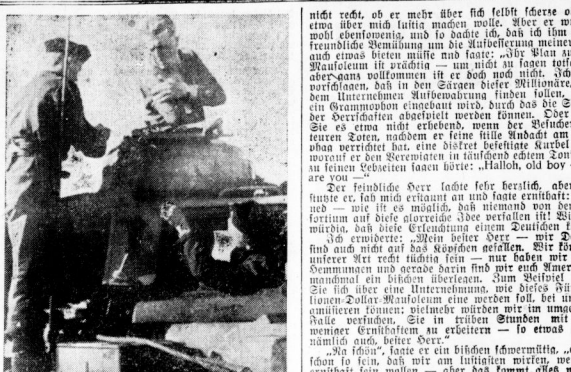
nicht recht, ob er mehr über sich selbst scherze o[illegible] etwa über mich lustig machen wolle. Aber er w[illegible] wohl ebensowenig, und so dachte ich, daß ich ihm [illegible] freundliche Bemühung um die Aufbesserung meiner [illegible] auch etwas bieten müßte und sagte: „Ihr Plan s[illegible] Mausoleum ist prächtig — um nicht zu sagen toll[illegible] aber ganz vollkommen ist er doch noch nicht. Ich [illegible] vorschlagen, daß in den Särgen dieser Millionäre, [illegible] dem Unternehmen Aufbewahrung finden sollen, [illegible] ein Grammophon eingebaut wird, durch das die S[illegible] der Herrschaften abgespielt werden können. Den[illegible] Sie es etwa nicht erhebend, wenn der Besuche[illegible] teuren Toten, nachdem er seine stille Andacht am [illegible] phag verrichtet hat, eine diskret befestigte Kurbel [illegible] worauf er den Verewigten in täuschend echtem Ton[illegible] zu seinen Lebzeiten sagen hörte: „Hallo, old boy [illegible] are you —"

Der feindliche Herr lachte sehr herzlich, aber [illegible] stutzte er, sah mich erstaunt an und sagte ernsthaft: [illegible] ned — wie ist es möglich, daß niemand von de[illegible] fortium auf diese glorreiche Idee verfallen ist! Wi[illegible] würdig, daß diese Erfindung einem Deutschen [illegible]

Ich erwiderte: „Mein bester Herr — wir D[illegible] sind auch nicht auf den Köpfchen gefallen. Wir kön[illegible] unserer Art recht tüchtig sein — nur haben wir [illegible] Hemmungen und gerade darin sind wir euch Amer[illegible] manchmal ein bißchen überlegen. Zum Beispiel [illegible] Sie sich über eine Unternehmung, wie dieses Mil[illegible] lionen-Dollar-Mausoleum eine werden soll, bei un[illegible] amüsieren können; vielmehr würden wir in umge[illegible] Falle versuchen, Sie in trüben Stunden mit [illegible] weniger Ernsthaftem zu erheitern — so etwas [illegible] nämlich auch, bester Herr."

„Na schön", sagte er ein bißchen schwermütig, „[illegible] schon so sein, daß wir am lustigsten wirken, we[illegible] ernsthaft sein wollen — aber das kommt alles n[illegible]